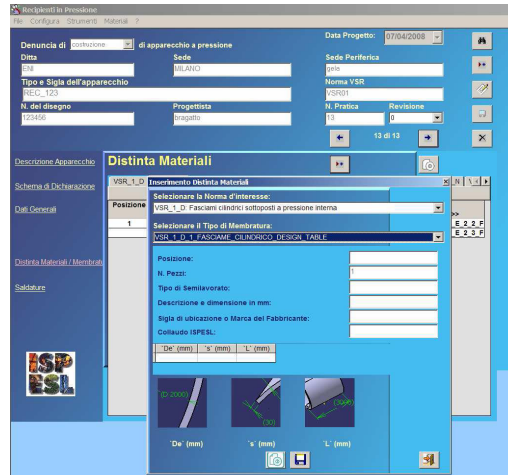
Recipienti in Pressione
File Configura Strumenti Materiali ?

Denuncia di costruzione di apparecchio a pressione
Data Progetto: 07/04/2008

Ditta
SNI
Sede
MILANO
Sede Periferica
gela
Tipo e Sigla dell'apparecchio
REC_123
Norma VSR
VSR01
N. del disegno
123456
Progettista
bragatto
N. Pratica
13
Revisione
0
13 di 13

Descrizione Apparecchio
Schema di Dichiarazione
Dati Generali
Distinta Materiali / Membrat
Saldature

Distinta Materiali

VSR_1_D
Posizione
1
E 2 2 F
E 2 3 F

Inserimento Distinta Materiali
Selezionare la Norma d'interesse:
VSR_1_D: Fasciami cilindrici sottoposti a pressione interna
Selezionare il Tipo di Membratura:
VSR_1_D_1_FASCIAME_CILINDRICO_DESIGN_TABLE

Posizione:
N. Pezzi:
1
Tipo di Semilavorato:
Descrizione e dimensione in mm:
Sigla di ubicazione o Marca del Fabbricante:
Collaudo ISPESL:

`De` (mm) `s` (mm) `L` (mm)

(D:2000)
(30)
(3000)

`De` (mm)
`s` (mm)
`L` (mm)

ISP ESL